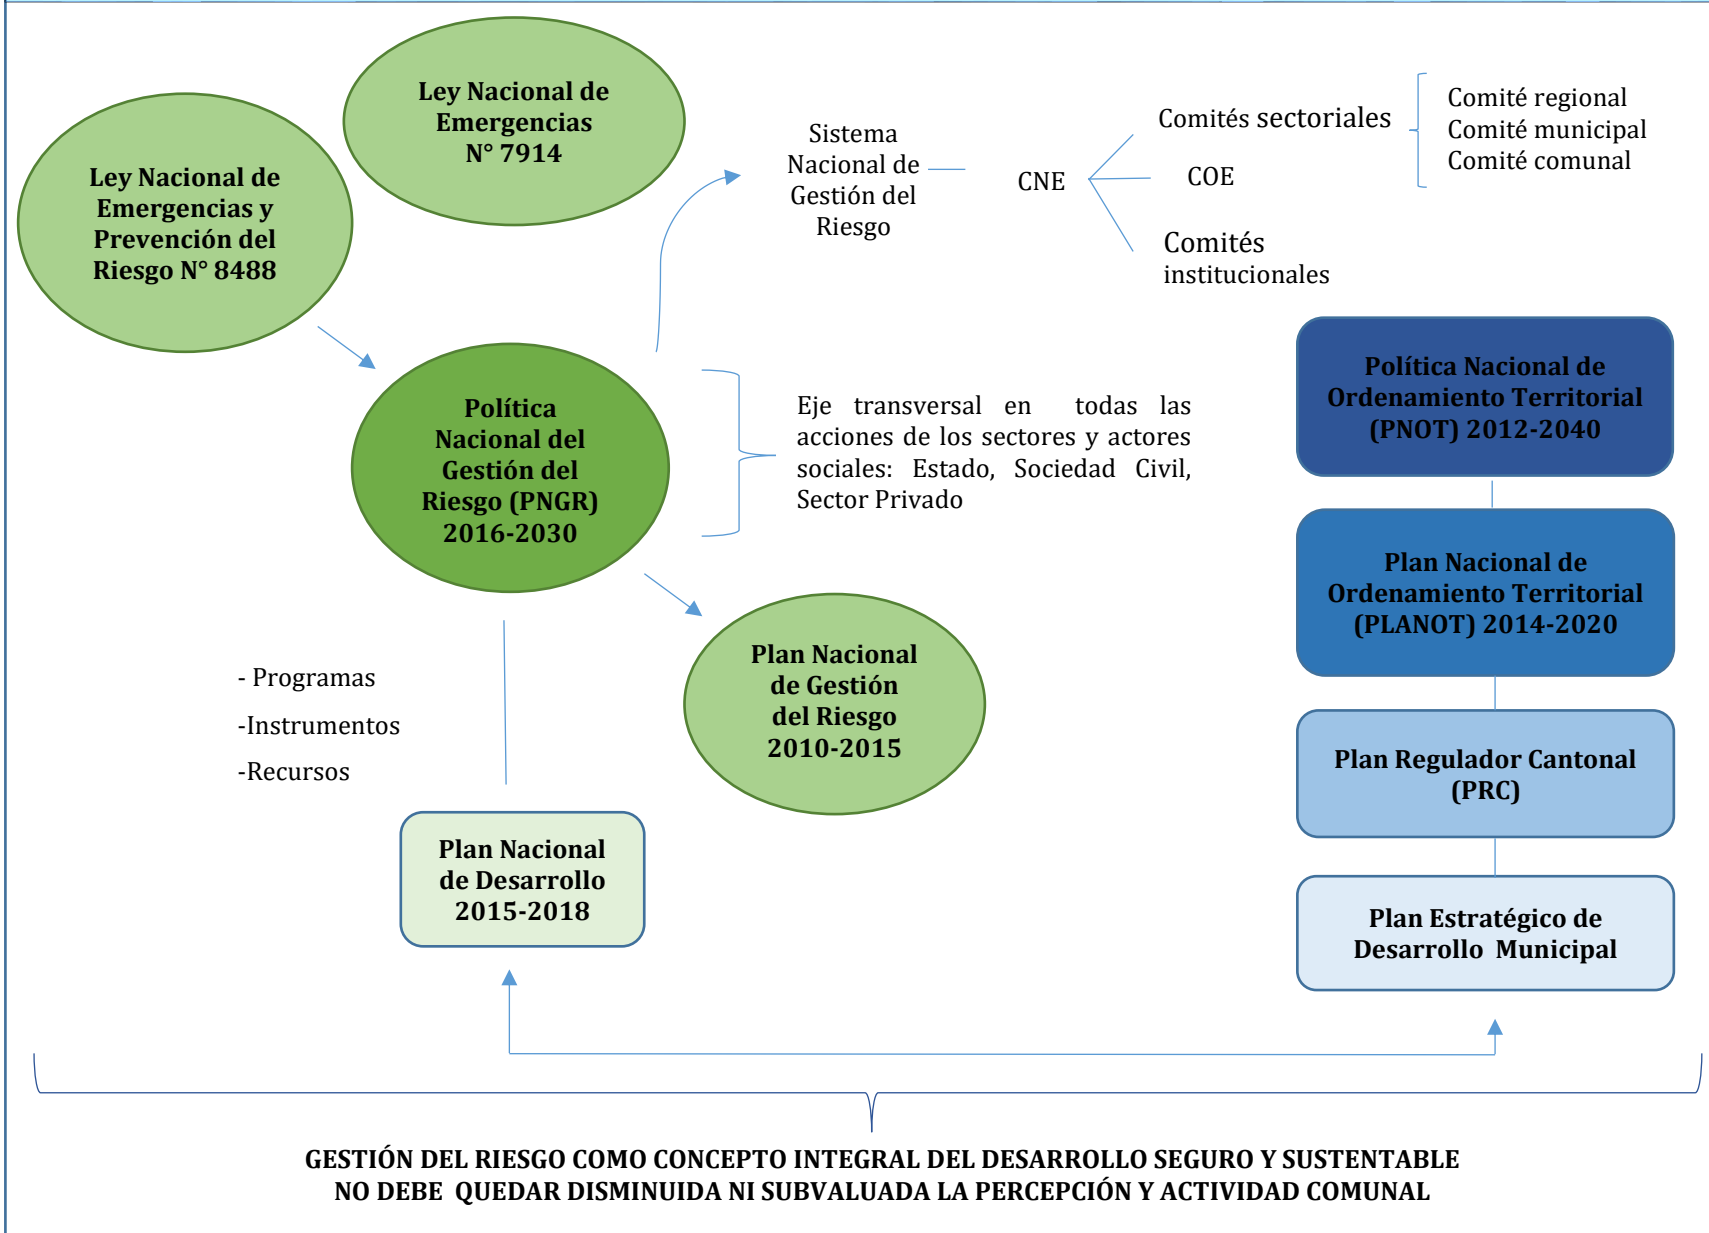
Ley Nacional de Emergencias N° 7914

Ley Nacional de Emergencias y Prevención del Riesgo N° 8488

Sistema Nacional de Gestión del Riesgo

CNE

Comités sectoriales

Comité regional
Comité municipal
Comité comunal

COE

Comités institucionales

Política Nacional del Gestión del Riesgo (PNGR) 2016-2030

Eje transversal en todas las acciones de los sectores y actores sociales: Estado, Sociedad Civil, Sector Privado

Política Nacional de Ordenamiento Territorial (PNOT) 2012-2040

Plan Nacional de Ordenamiento Territorial (PLANOT) 2014-2020

Plan Regulador Cantonal (PRC)

Plan Estratégico de Desarrollo Municipal

- Programas
-Instrumentos
-Recursos

Plan Nacional de Gestión del Riesgo 2010-2015

Plan Nacional de Desarrollo 2015-2018

GESTIÓN DEL RIESGO COMO CONCEPTO INTEGRAL DEL DESARROLLO SEGURO Y SUSTENTABLE
NO DEBE QUEDAR DISMINUIDA NI SUBVALUADA LA PERCEPCIÓN Y ACTIVIDAD COMUNAL